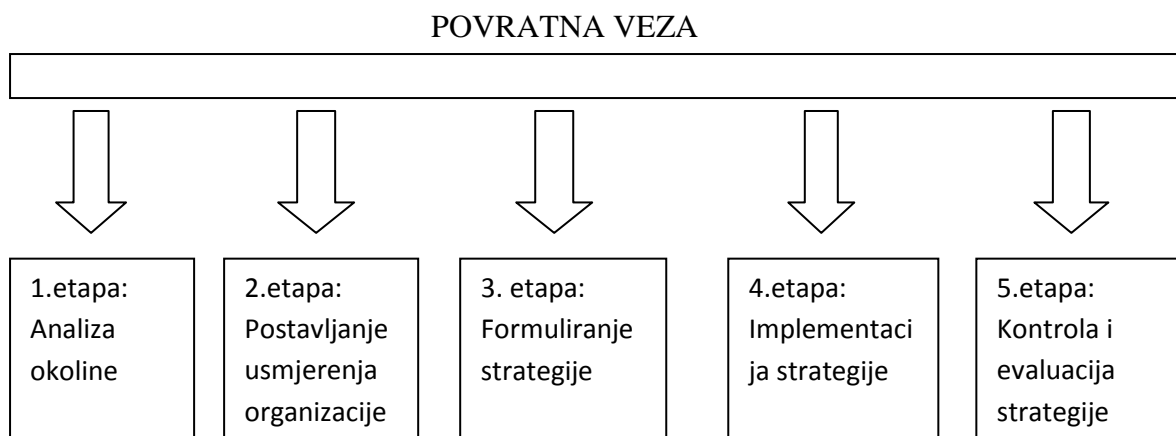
POVRATNA VEZA

1.etapa: Analiza okoline

2.etapa: Postavljanje usmjerenja organizacije

3. etapa: Formuliranje strategije

4.etapa: Implementacija strategije

5.etapa: Kontrola i evaluacija strategije